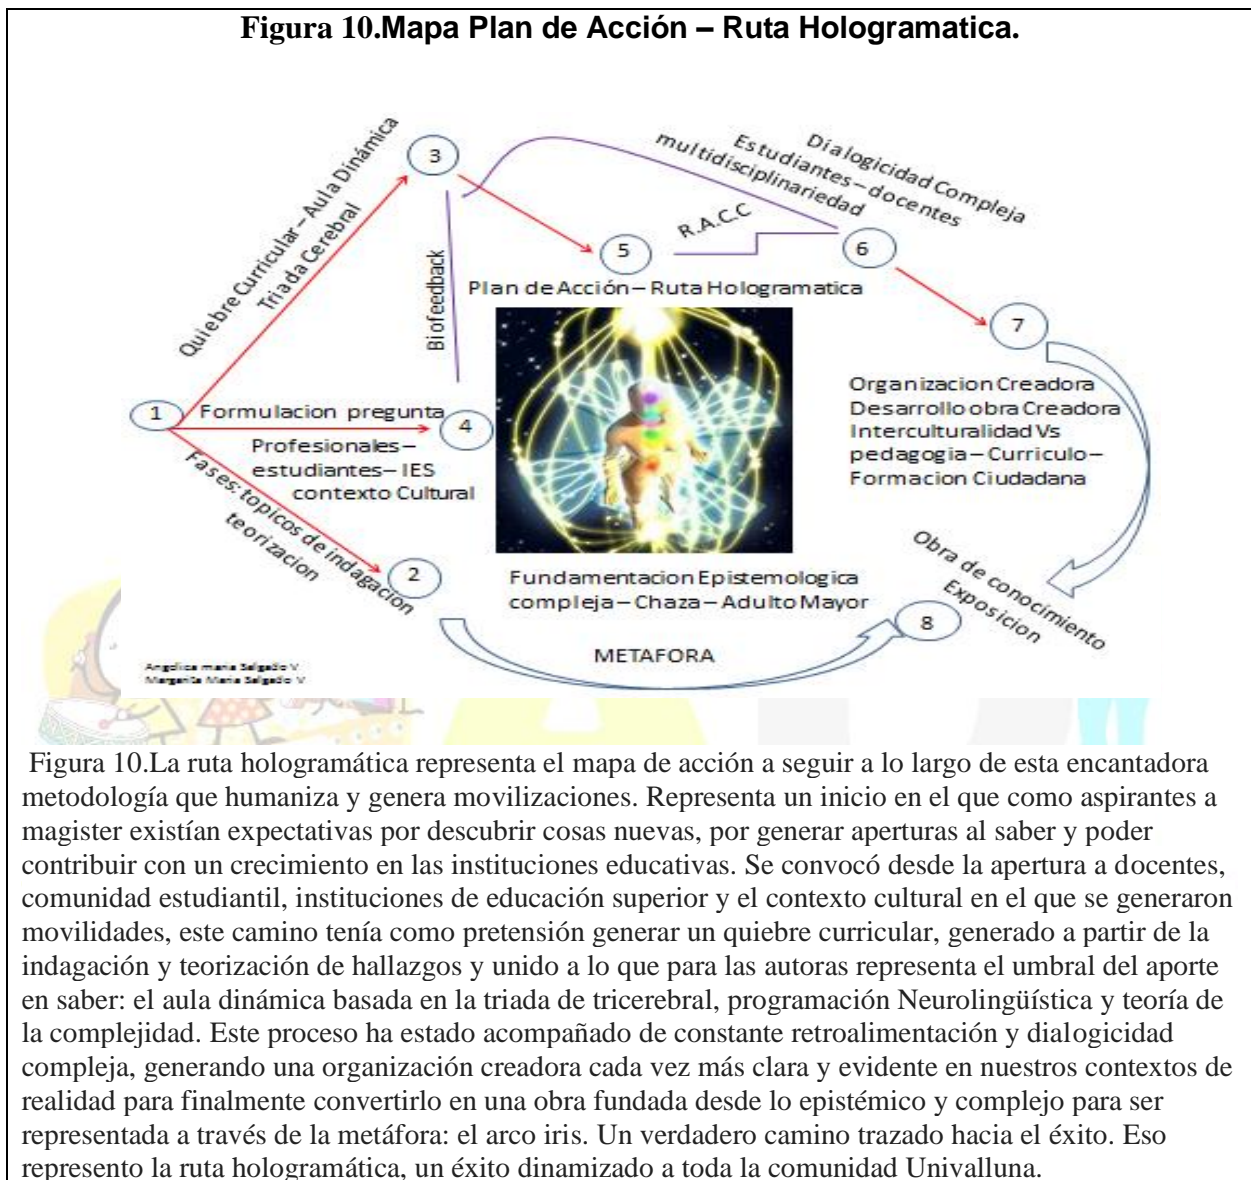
Figura 10.Mapa Plan de Acción – Ruta Hologramatica.

Quiebre Curricular – Aula Dinámica
Triada Cerebral

3

Dialogicidad Compleja
Estudiantes – docentes
multidisciplinariedad

R.A.C.C

5

6

Biofeedback

Plan de Acción – Ruta Hologramatica

7

1

Formulacion pregunta

4

Profesionales – estudiantes – IES contexto Cultural

Organizacion Creadora
Desarrollo obra Creadora
Interculturalidad Vs pedagogia – Curriculo – Formacion Ciudadana

Fases: topicos de indagacion teorizacion

2

Fundamentacion Epistemologica compleja – Chaza – Adulto Mayor

Obra de conocimiento
Exposicion

8

METAFORA

Angelica maria Salgado V
Margarita Maria Salgado V

Figura 10.La ruta hologramática representa el mapa de acción a seguir a lo largo de esta encantadora metodología que humaniza y genera movilizaciones. Representa un inicio en el que como aspirantes a magister existían expectativas por descubrir cosas nuevas, por generar aperturas al saber y poder contribuir con un crecimiento en las instituciones educativas. Se convocó desde la apertura a docentes, comunidad estudiantil, instituciones de educación superior y el contexto cultural en el que se generaron movilidades, este camino tenía como pretensión generar un quiebre curricular, generado a partir de la indagación y teorización de hallazgos y unido a lo que para las autoras representa el umbral del aporte en saber: el aula dinámica basada en la triada de tricerebral, programación Neurolingüística y teoría de la complejidad. Este proceso ha estado acompañado de constante retroalimentación y dialogicidad compleja, generando una organización creadora cada vez más clara y evidente en nuestros contextos de realidad para finalmente convertirlo en una obra fundada desde lo epistémico y complejo para ser representada a través de la metáfora: el arco iris. Un verdadero camino trazado hacia el éxito. Eso represento la ruta hologramática, un éxito dinamizado a toda la comunidad Univalluna.